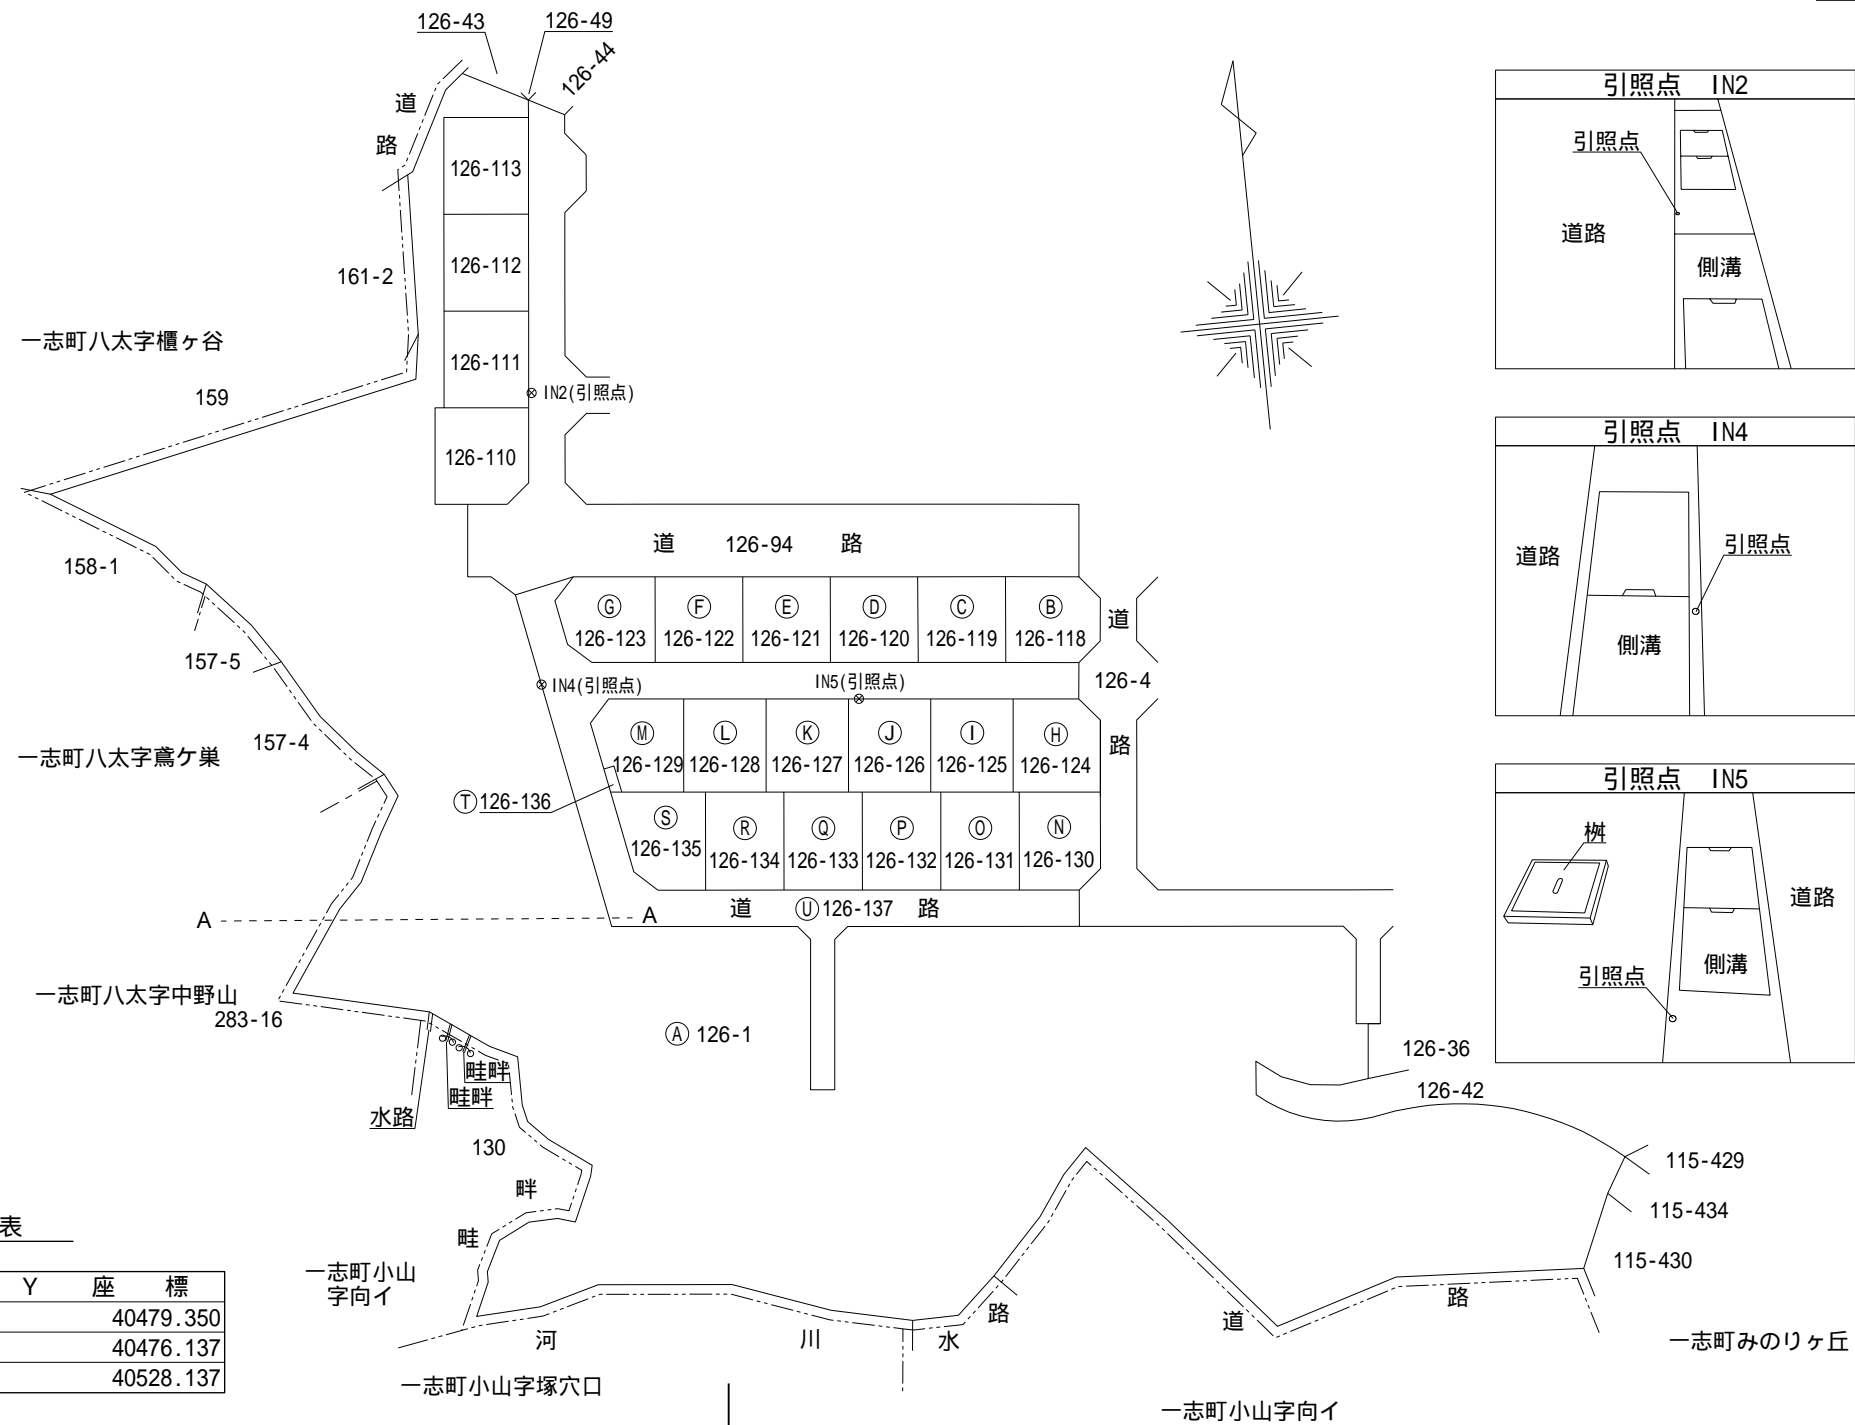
126-43
126-49
126-44
道
路
126-113
126-112
126-111
126-110
161-2
一志町八太字櫃ヶ谷
159
IN2(引照点)
158-1
157-5
157-4
一志町八太字鳶ヶ巣
道 126-94 路
Ⓖ 126-123
Ⓕ 126-122
Ⓔ 126-121
Ⓓ 126-120
Ⓒ 126-119
Ⓑ 126-118
道
126-4
路
IN4(引照点)
IN5(引照点)
Ⓜ 126-129
Ⓛ 126-128
Ⓚ 126-127
Ⓙ 126-126
Ⓘ 126-125
Ⓗ 126-124
Ⓣ126-136
Ⓢ 126-135
Ⓡ 126-134
Ⓠ 126-133
Ⓟ 126-132
Ⓞ 126-131
Ⓝ 126-130
A
A
道 Ⓤ126-137 路
一志町八太字中野山
283-16
Ⓐ 126-1
畦畔
畦畔
水路
130
畔
畦
126-36
126-42
115-429
115-434
115-430
一志町小山字向イ
河
川
水
路
道
路
一志町みのりヶ丘
一志町小山字塚穴口
一志町小山字向イ

引照点 IN2
引照点
道路
側溝

引照点 IN4
道路
引照点
側溝

引照点 IN5
桝
道路
側溝
引照点

表

| Y 座 標 |
|---|
| 40479.350 |
| 40476.137 |
| 40528.137 |